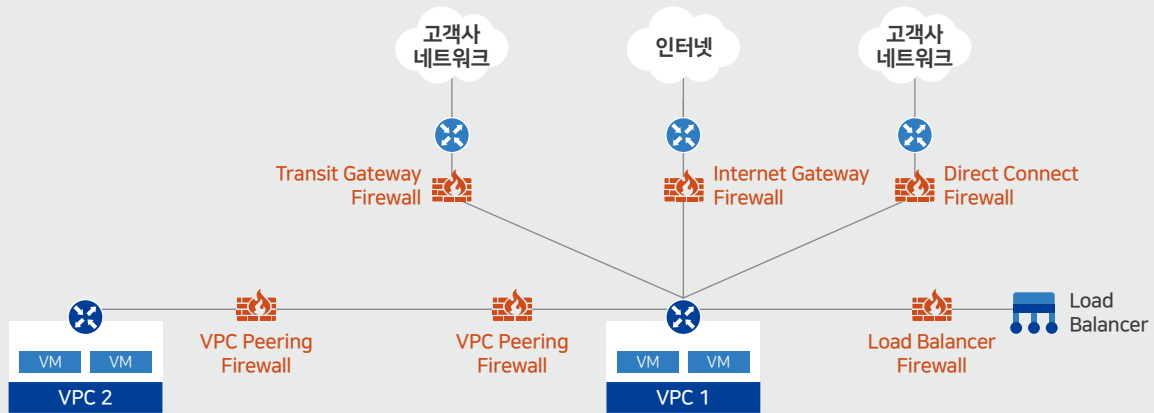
고객사 네트워크

인터넷

고객사 네트워크

Transit Gateway Firewall

Internet Gateway Firewall

Direct Connect Firewall

VM VM

VPC 2

VPC Peering Firewall

VPC Peering Firewall

VM VM

VPC 1

Load Balancer Firewall

Load Balancer